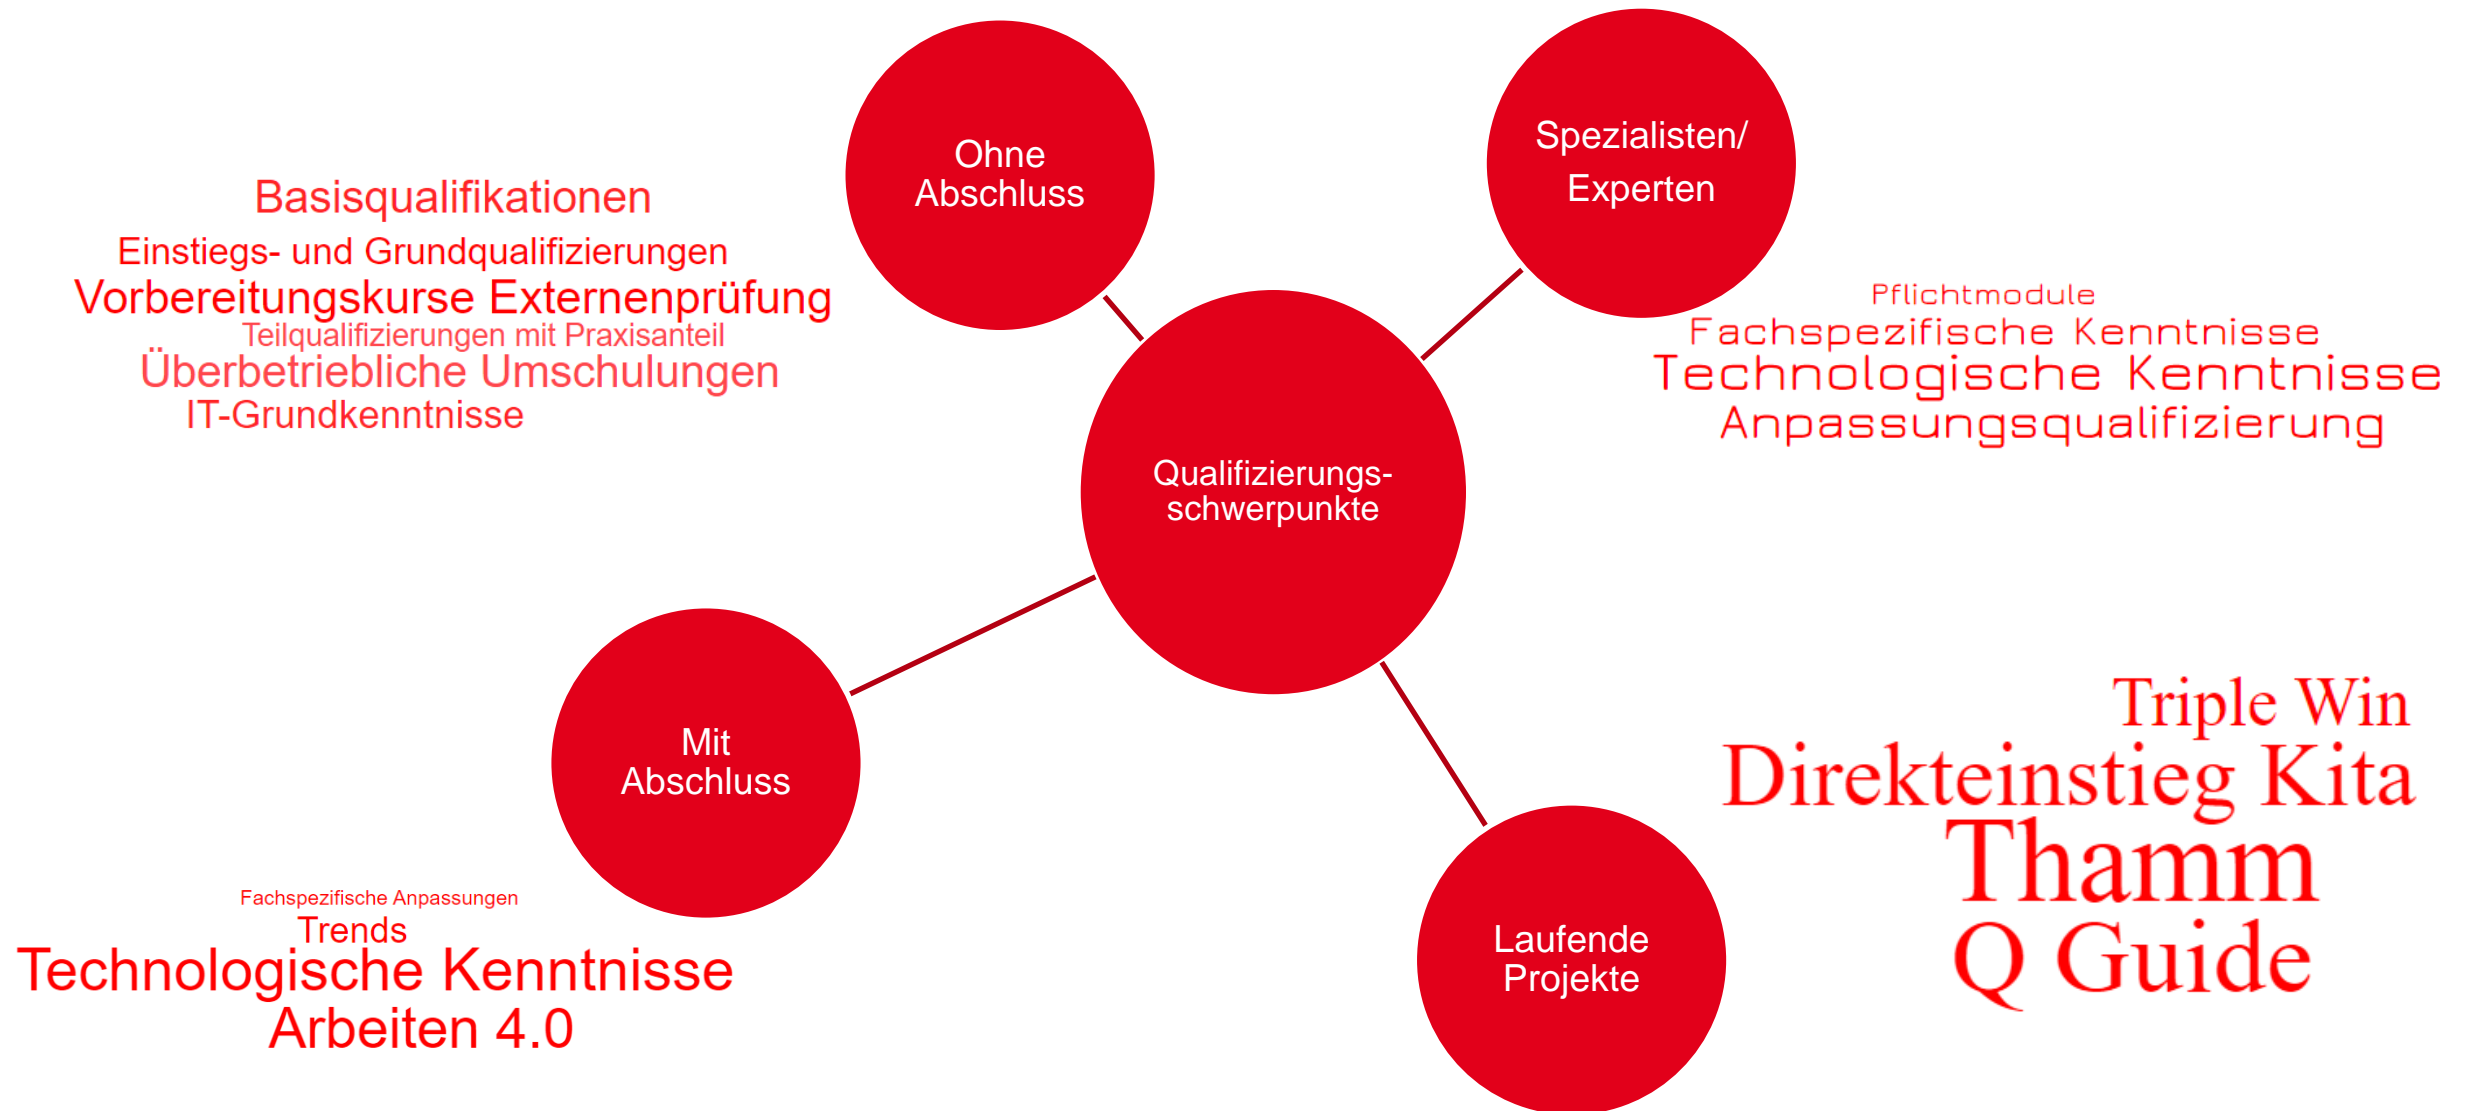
Ohne Abschluss

Spezialisten/ Experten

Basisqualifikationen
Einstiegs- und Grundqualifizierungen
Vorbereitungskurse Externenprüfung
Teilqualifizierungen mit Praxisanteil
Überbetriebliche Umschulungen
IT-Grundkenntnisse

Pflichtmodule
Fachspezifische Kenntnisse
Technologische Kenntnisse
Anpassungsqualifizierung

Qualifizierungs-schwerpunkte

Mit Abschluss

Triple Win
Direkteinstieg Kita
Thamm
Q Guide

Fachspezifische Anpassungen
Trends
Technologische Kenntnisse
Arbeiten 4.0

Laufende Projekte